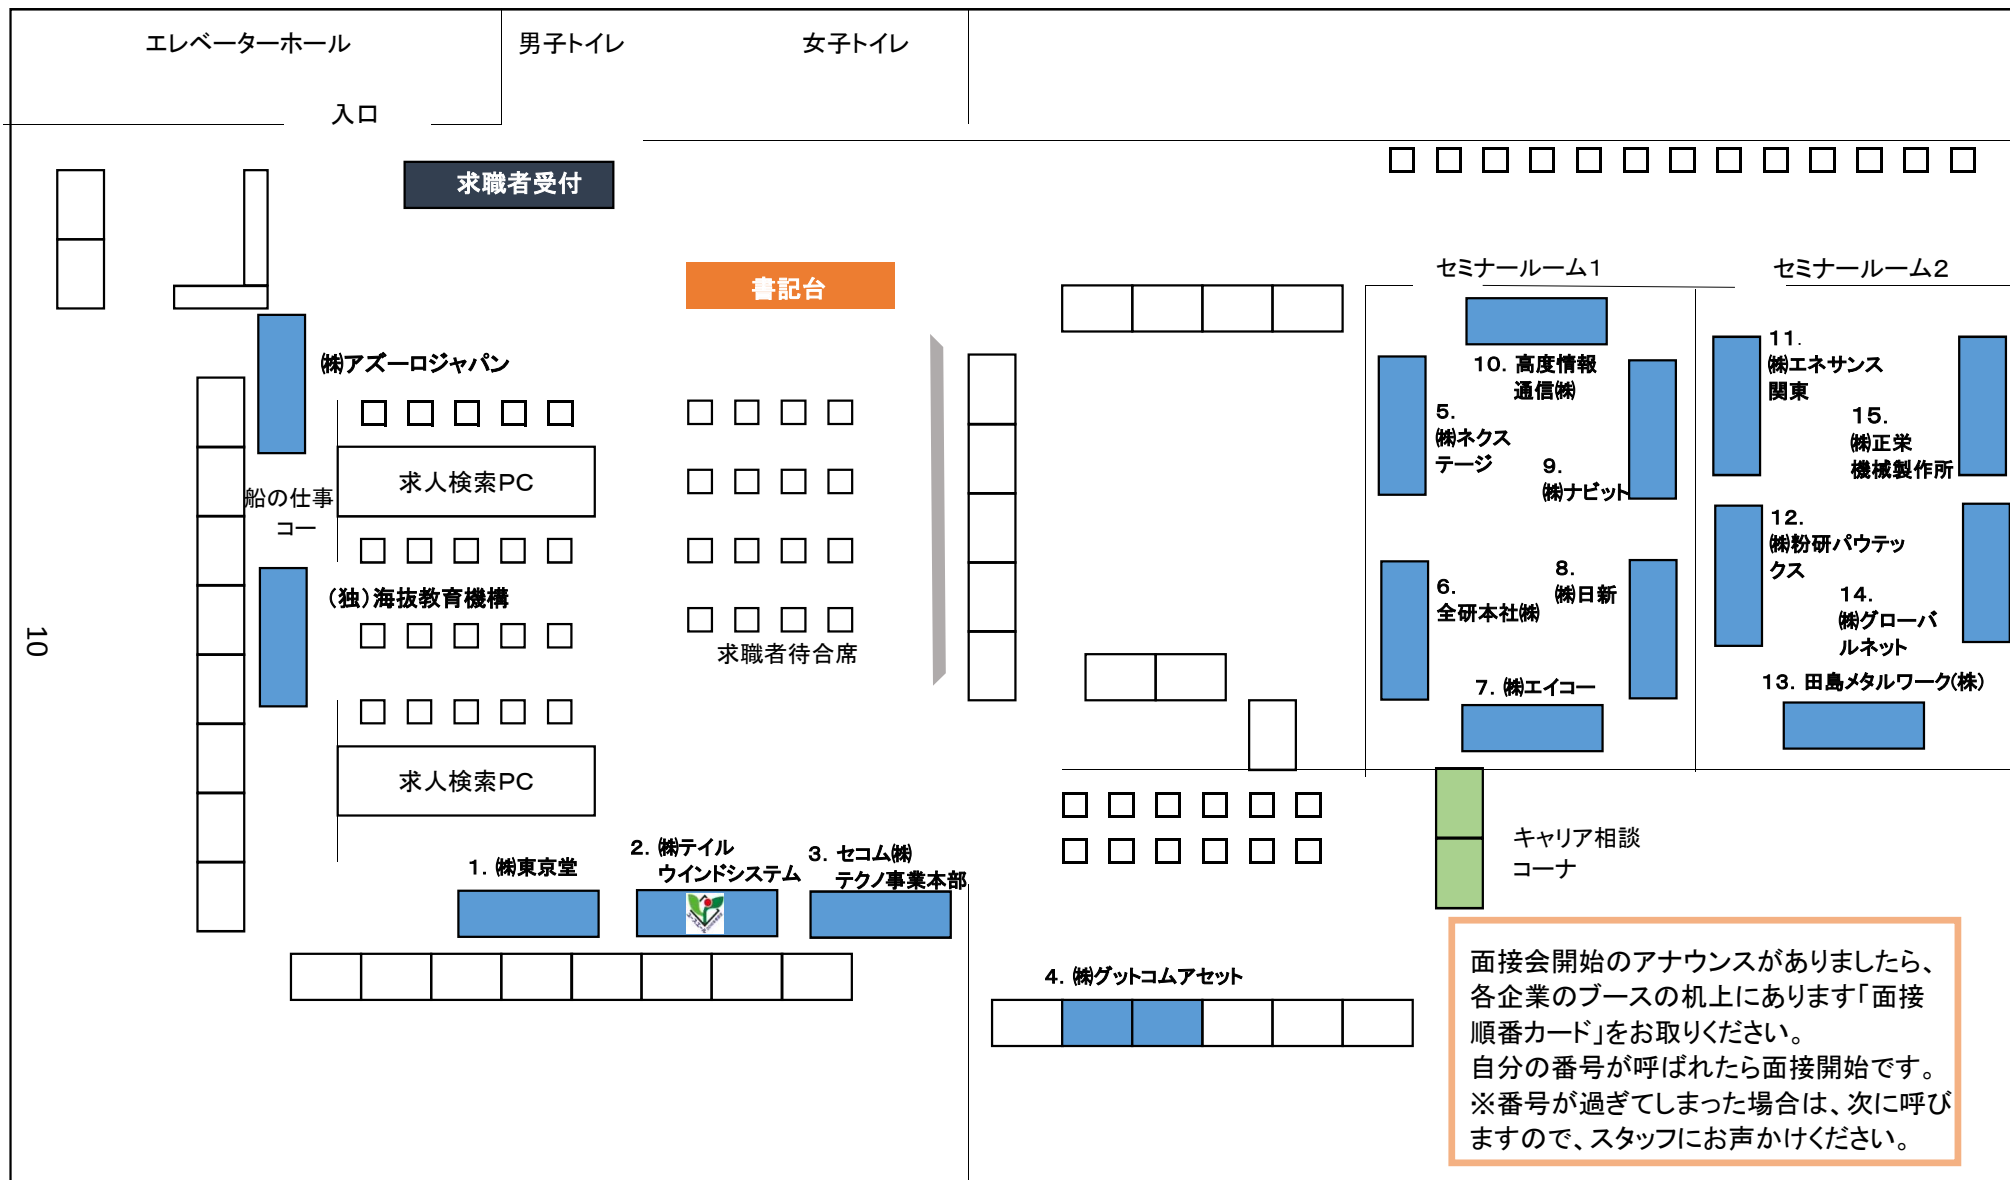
エレベーターホール

男子トイレ

女子トイレ

入口

求職者受付

書記台

セミナールーム1

セミナールーム2

㈱アズーロジャパン

求人検索PC

船の仕事
コー

(独)海技教育機構

求人検索PC

求職者待合席

10

10. 高度情報通信㈱

5. ㈱ネクステージ

9. ㈱ナビット

6. 全研本社㈱

8. ㈱日新

7. ㈱エイコー

11. ㈱エネサンス関東

15. ㈱正栄機械製作所

12. ㈱粉研パウテックス

14. ㈱グローバルネット

13. 田島メタルワーク(株)

1. ㈱東京堂

2. ㈱テイルウインドシステム

3. セコム㈱テクノ事業本部

4. ㈱グットコムアセット

キャリア相談コーナ

面接会開始のアナウンスがありましたら、各企業のブースの机上にあります「面接順番カード」をお取りください。
自分の番号が呼ばれたら面接開始です。
※番号が過ぎてしまった場合は、次に呼びますので、スタッフにお声かけください。